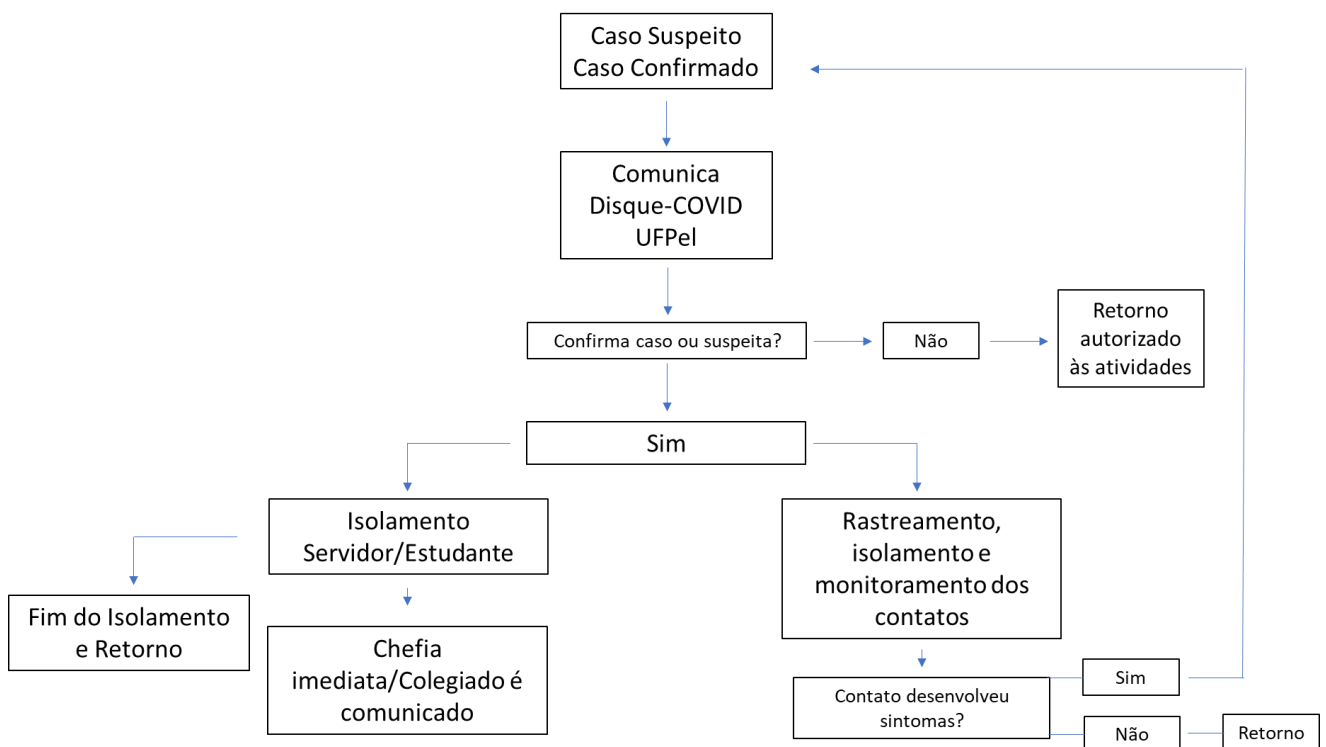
Caso Suspeito
Caso Confirmado

Comunica
Disque-COVID
UFPel

Confirma caso ou suspeita?

Não

Retorno
autorizado
às atividades

Sim

Isolamento
Servidor/Estudante

Fim do Isolamento
e Retorno

Chefia
imediata/Colegiado é
comunicado

Rastreamento,
isolamento e
monitoramento dos
contatos

Contato desenvolveu
sintomas?

Sim

Não

Retorno